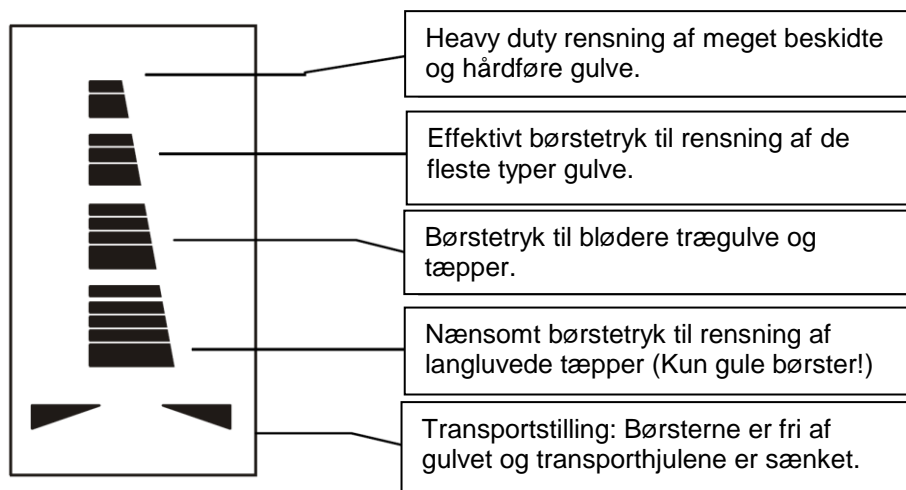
Heavy duty rensning af meget beskidte og hårdføre gulve.

Effektivt børstetryk til rensning af de fleste typer gulve.

Børstetryk til blødere trægulve og tæpper.

Nænsomt børstetryk til rensning af langluvede tæpper (Kun gule børster!)

Transportstilling: Børsterne er fri af gulvet og transporthjulene er sænket.